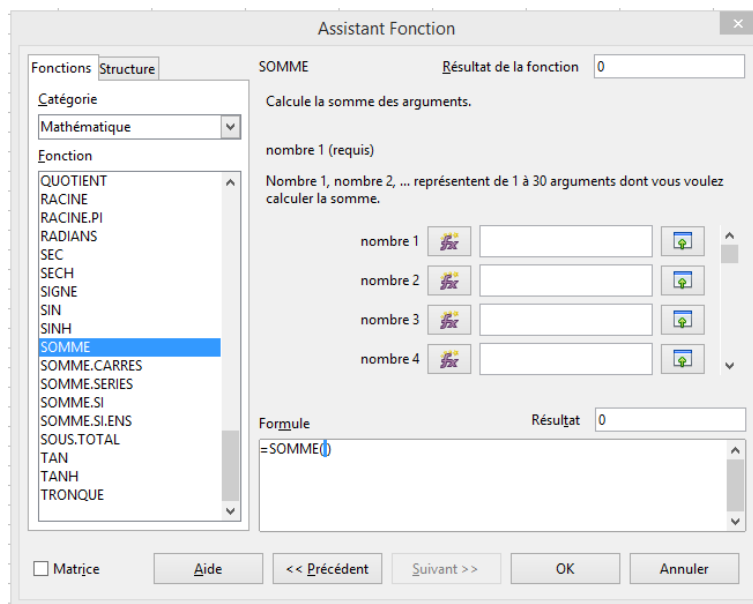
Assistant Fonction

Fonctions Structure

Catégorie

Mathématique

Fonction

QUOTIENT
RACINE
RACINE.PI
RADIANS
SEC
SECH
SIGNE
SIN
SINH
SOMME
SOMME.CARRES
SOMME.SERIES
SOMME.SI
SOMME.SI.ENS
SOUS.TOTAL
TAN
TANH
TRONQUE

SOMME

Résultat de la fonction 0

Calcule la somme des arguments.

nombre 1 (requis)

Nombre 1, nombre 2, ... représentent de 1 à 30 arguments dont vous voulez calculer la somme.

nombre 1

nombre 2

nombre 3

nombre 4

Formule

Résultat 0

=SOMME()

Matrice

Aide

<< Précédent

Suivant >>

OK

Annuler